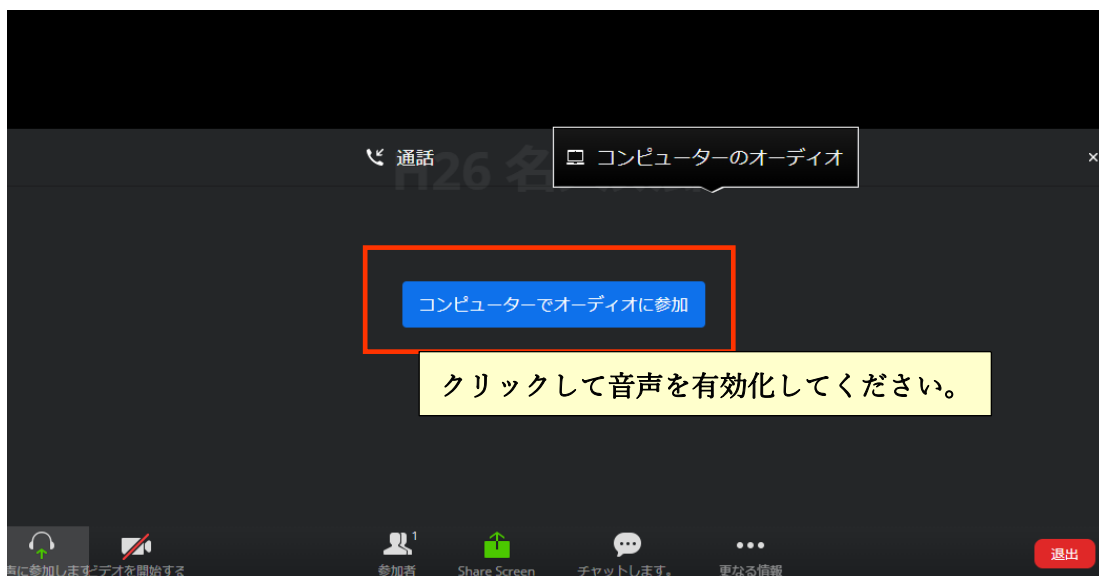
通話

コンピューターのオーディオ

×

H26 名

コンピューターでオーディオに参加

クリックして音声を有効化してください。

声に参加します

ビデオを開始する

1

参加者

Share Screen

チャットします。

更なる情報

退出